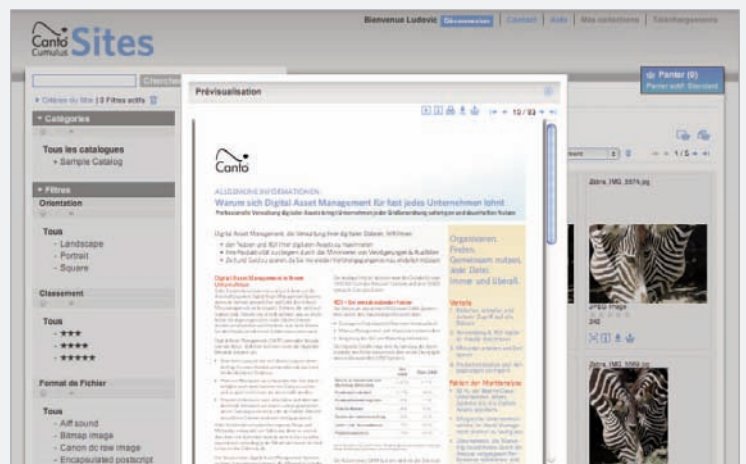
Canto Cumulus Sites

Bienvenue Ludovic Déconnexion | Contact | Aide | Mes collections | Téléchargements

Chercher

Critères du filtre | 0 Filtres actifs

Catégories

Tous les catalogues
• Sample Catalog

Filtres

Orientation

Tous
- Landscape
- Portrait
- Square

Classement

Tous
- ★★★
- ★★★★
- ★★★★★

Format de Fichier

Tous
- Aiff sound
- Bitmap image
- Canon dc raw image
- Encapsulated postscript

Prévisualisation

10 / 93

Canto

ALLGEMEINE INFORMATIONEN

Warum sich Digital Asset Management für fast jedes Unternehmen lohnt

Organisieren. Finden. Gemeinsam nutzen. Jede Datei. Immer und überall.

Vorteile

Fazit der Marktanalyse

Panier (0)

Panier actif: Standard

1 / 5

Zebra_IMG_3974.jpg

JPEG image

240

Zebra_IMG_3959.jpg